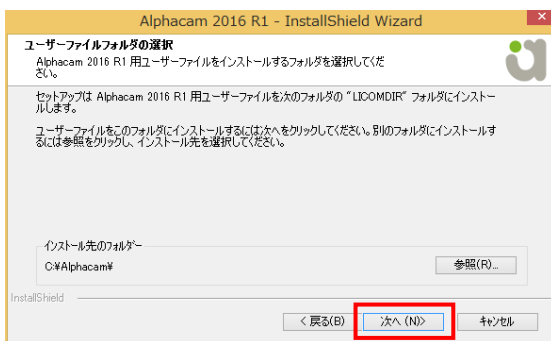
Alphacam 2016 R1 - InstallShield Wizard

ユーザーファイルフォルダの選択

Alphacam 2016 R1 用ユーザーファイルをインストールするフォルダを選択してください。

セットアップは Alphacam 2016 R1 用ユーザーファイルを次のフォルダの "LICOMDIR" フォルダにインストールします。

ユーザーファイルをこのフォルダにインストールするには次へをクリックしてください。別のフォルダにインストールするには参照をクリックし、インストール先を選択してください。

インストール先のフォルダー

C:¥Alphacam¥

参照(R)...

InstallShield

< 戻る(B)

次へ (N)>

キャンセル